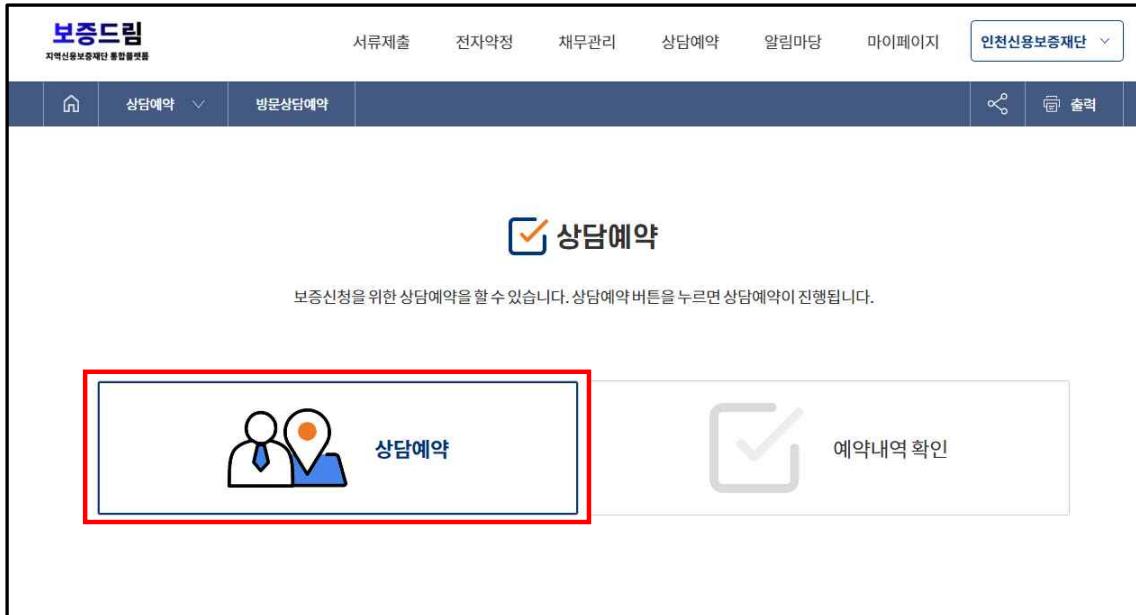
보증드림
지역신용보증재단 통합플랫폼

서류제출 전자약정 채무관리 상담예약 알림마당 마이페이지 인천신용보증재단

상담예약 방문상담예약 출력

상담예약

보증신청을 위한 상담예약을 할 수 있습니다. 상담예약 버튼을 누르면 상담예약이 진행됩니다.

상담예약

예약내역 확인